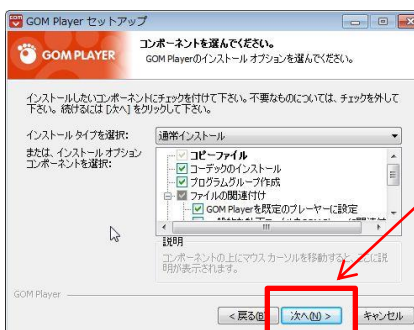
GOM Player セットアップ

GOM PLAYER

コンポーネントを選んでください。

GOM Playerのインストール オプションを選んでください。

インストールしたいコンポーネントにチェックを付けて下さい。不要なものについては、チェックを外して下さい。続けるには [次へ] をクリックして下さい。

インストール タイプを選択:

通常インストール

または、インストール オプション コンポーネントを選択:

コアファイル

コーデックのインストール

プログラムグループ作成

ファイルの関連付け

GOM Playerを既定のプレーヤーに設定

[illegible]

説明

コンポーネントの上にマウス カーソルを移動すると、ここに説明が表示されます。

GOM Player

< 戻る(B)

次へ(N) >

キャンセル